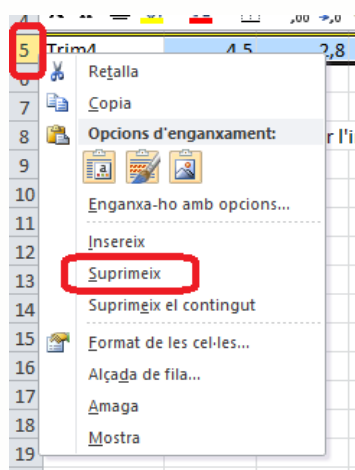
5 Trim4 4,5 2,8
6
7
8 r l'i
9
10
11
12
13
14
15
16
17
18
19

Retalla
Copia
Opcions d'enganxament:
Enganxa-ho amb opcions...
Insereix
Suprimeix
Suprimeix el contingut
Format de les cel·les...
Alçada de fila...
Amaga
Mostra